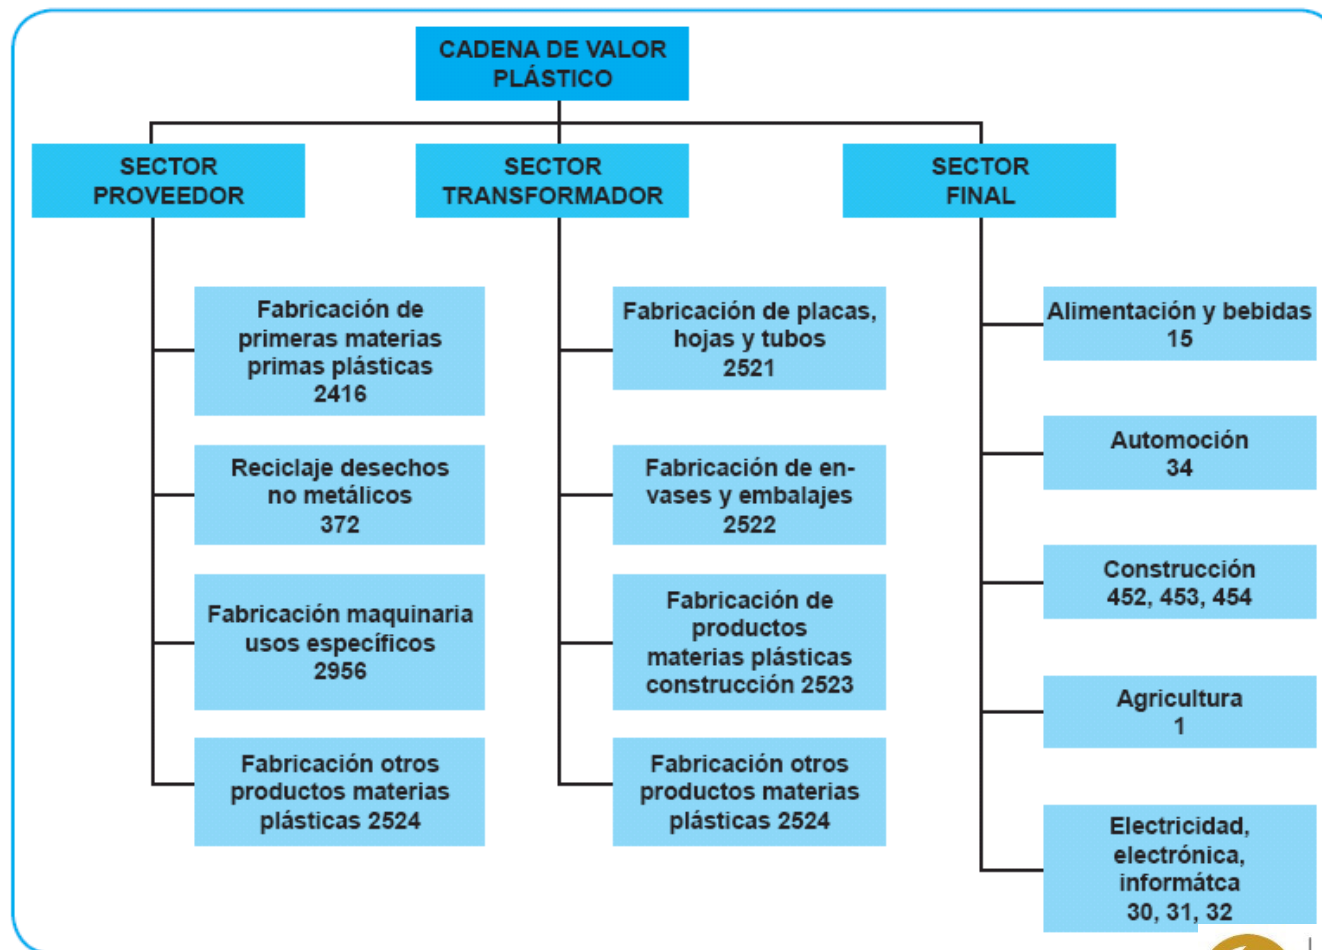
CADENA DE VALOR PLÁSTICO

SECTOR PROVEEDOR

Fabricación de primeras materias primas plásticas 2416

Reciclaje desechos no metálicos 372

Fabricación maquinaria usos específicos 2956

Fabricación otros productos materias plásticas 2524

SECTOR TRANSFORMADOR

Fabricación de placas, hojas y tubos 2521

Fabricación de envases y embalajes 2522

Fabricación de productos materias plásticas construcción 2523

Fabricación otros productos materias plásticas 2524

SECTOR FINAL

Alimentación y bebidas 15

Automoción 34

Construcción 452, 453, 454

Agricultura 1

Electricidad, electrónica, informátca 30, 31, 32